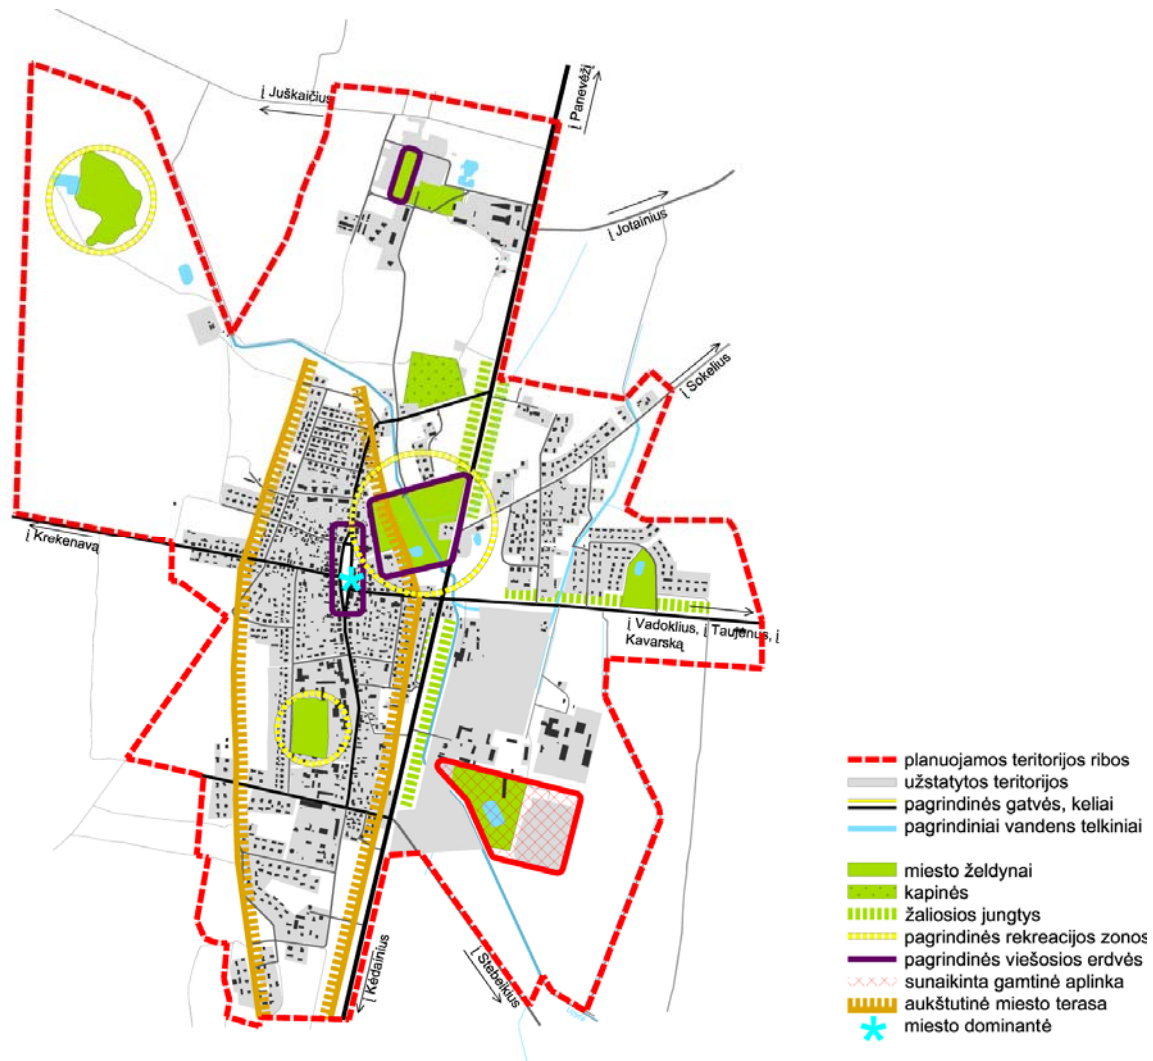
Į Juškaičius
Į Panevėžį
Į Jotainius
Į Sokelius
Į Krekenavą
Į Vadoklius, Į Taujėnus, Į Kavarską
Į Kėdainius
Į Stebeikius

planuojamos teritorijos ribos
užstatytos teritorijos
pagrindinės gatvės, keliai
pagrindiniai vandens telkiniai
miesto želdynai
kapinės
žaliosios jungtys
pagrindinės rekreacijos zonos
pagrindinės viešosios erdvės
sunaikinta gamtinė aplinka
aukštutinė miesto terasa
miesto dominantė